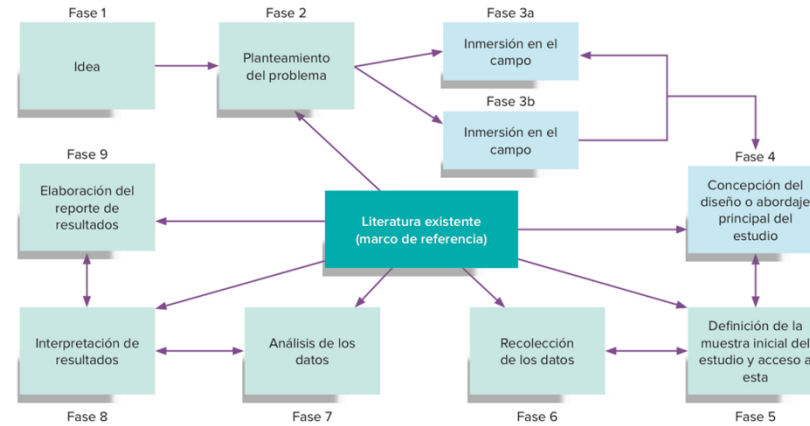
Fase 1

Idea

Fase 2

Planteamiento del problema

Fase 3a

Inmersión en el campo

Fase 3b

Inmersión en el campo

Fase 9

Elaboración del reporte de resultados

Literatura existente (marco de referencia)

Fase 4

Concepción del diseño o abordaje principal del estudio

Interpretación de resultados

Análisis de los datos

Recolección de los datos

Definición de la muestra inicial del estudio y acceso a esta

Fase 8

Fase 7

Fase 6

Fase 5